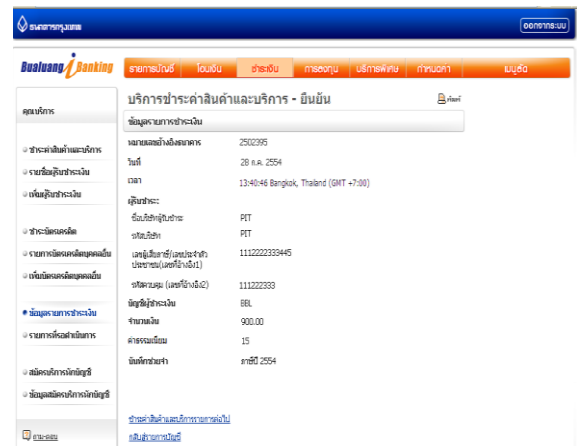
ธนาคารกรุงเทพ

ออกจากระบบ

Bualuang iBanking

รายการบัญชี | โอนเงิน | ชำระเงิน | การลงทุน | บริการพิเศษ | กำหนดค่า | เมนูอื่น

คุณบริการ

ชำระค่าสินค้าและบริการ

รายชื่อผู้รับชำระเงิน

เพิ่มผู้รับชำระเงิน

ชำระบัตรเครดิต

รายการบัตรเครดิตบุคคลอื่น

เพิ่มบัตรเครดิตบุคคลอื่น

ข้อมูลรายการชำระเงิน

รายการที่รอดำเนินการ

สมัครบริการหักบัญชี

ข้อมูลสมัครบริการหักบัญชี

ถาม-ตอบ

บริการชำระค่าสินค้าและบริการ - ยืนยัน

พิมพ์

ข้อมูลรายการชำระเงิน

| | |
|---|---|
| หมายเลขอ้างอิงธนาคาร | 2502395 |
| วันที่ | 28 ก.ค. 2554 |
| เวลา | 13:40:46 Bangkok, Thailand (GMT +7:00) |
| ผู้รับชำระ | |
| ชื่อบริษัทผู้รับชำระ | PIT |
| รหัสบริษัท | PIT |
| เลขผู้เสียภาษี/เลขประจำตัวประชาชน(เลขที่อ้างอิง1) | 1112222333445 |
| รหัสควบคุม (เลขที่อ้างอิง2) | 111222333 |
| บัญชีผู้ชำระเงิน | BBL |
| จำนวนเงิน | 900.00 |
| ค่าธรรมเนียม | 15 |
| บันทึกช่วยจำ | ภาษีปี 2554 |

ชำระค่าสินค้าและบริการรายการต่อไป

กลับสู่รายการบัญชี